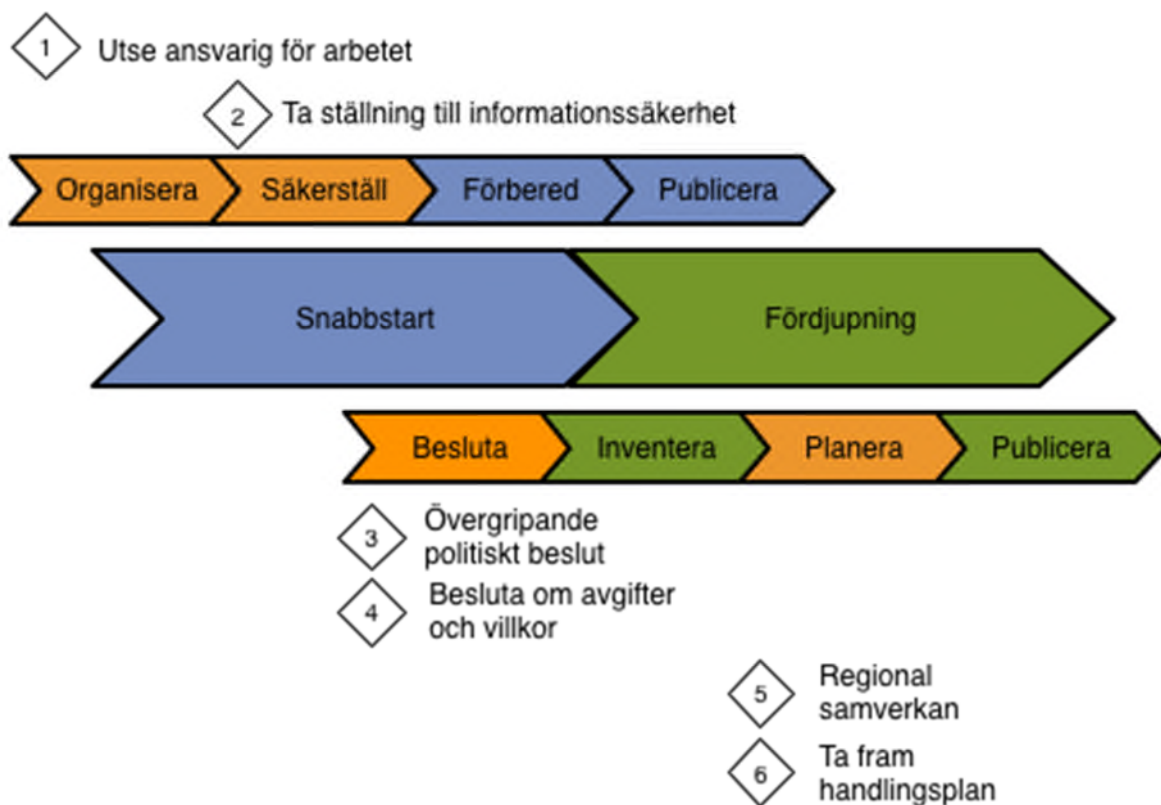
1 Utse ansvarig för arbetet

2 Ta ställning till informationssäkerhet

Organisera Säkerställ Förbered Publicera

Snabbstart Fördjupning

Besluta Inventera Planera Publicera

3 Övergripande politiskt beslut

4 Besluta om avgifter och villkor

5 Regional samverkan

6 Ta fram handlingsplan